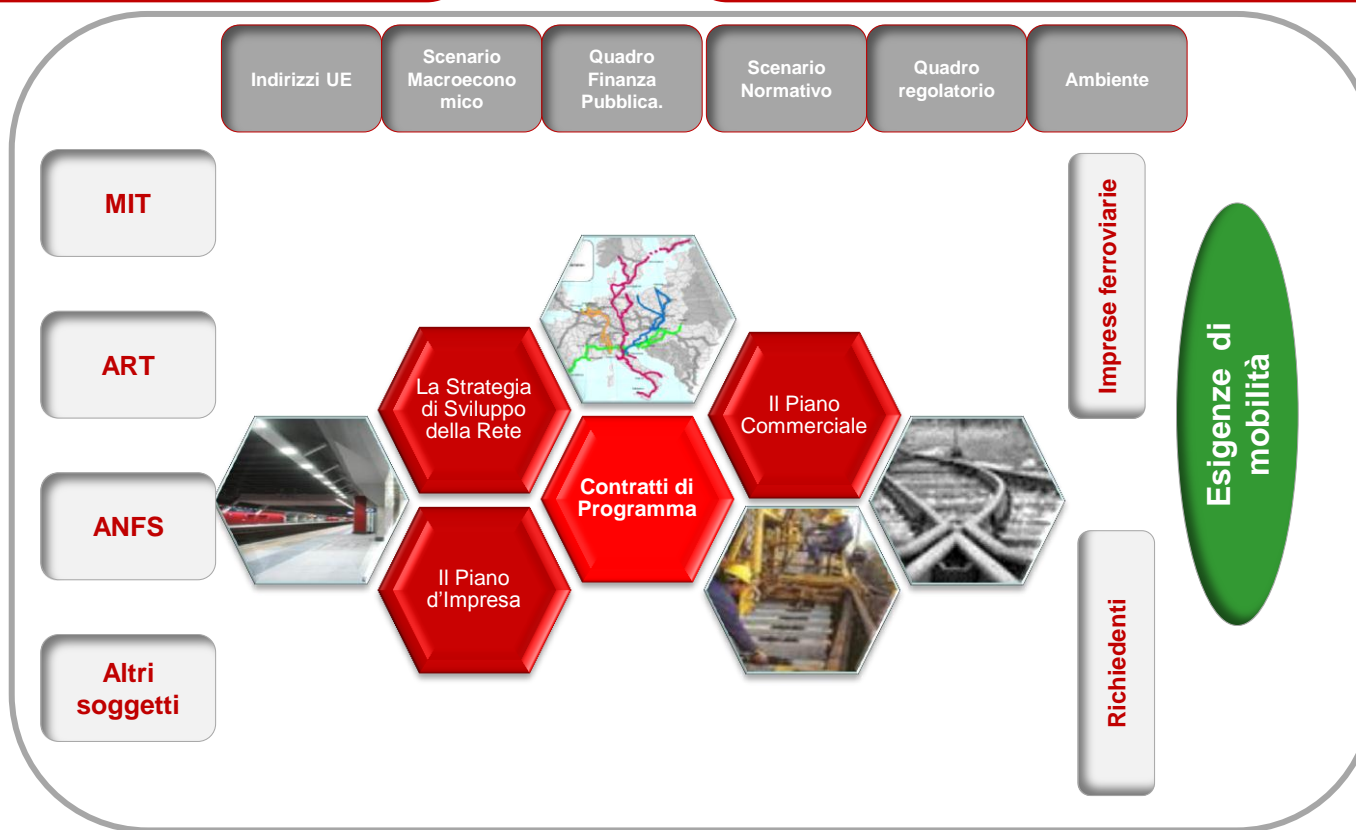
Indirizzi UE

Scenario Macroeconomico

Quadro Finanza Pubblica.

Scenario Normativo

Quadro regolatorio

Ambiente

MIT

ART

ANFS

Altri soggetti

La Strategia di Sviluppo della Rete

Il Piano d'Impresa

Contratti di Programma

Il Piano Commerciale

Imprese ferroviarie

Richiedenti

Esigenze di mobilità